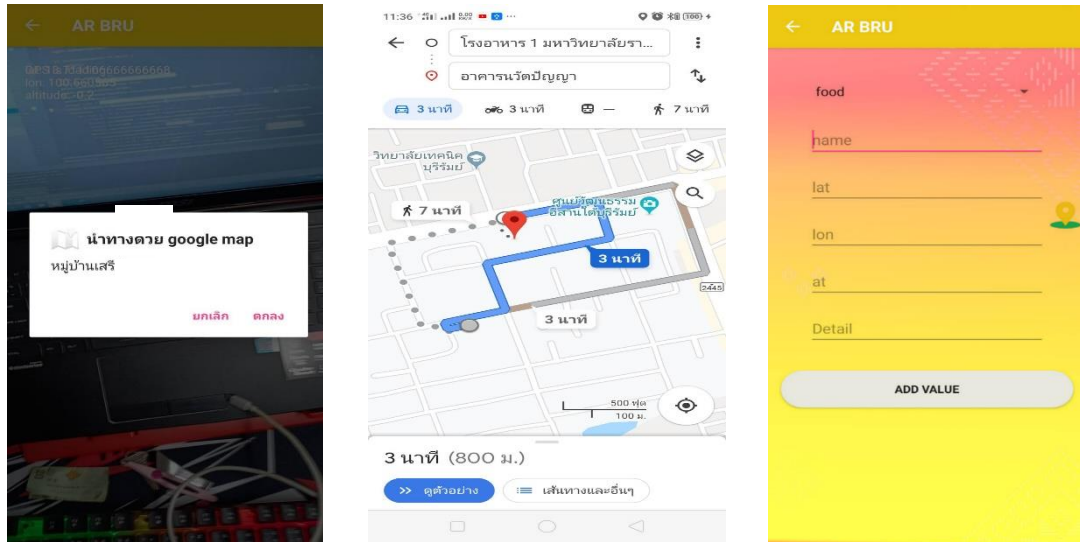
AR BRU

GPS & lat 14.006666666668
lon 100.660565
altitude -0.2

นำทางดวย google map
หมู่บ้านเสรี
ยกเลิก ตกลง

11:36

โรงอาหาร 1 มหาวิทยาลัยรา...
อาคารนรัตปัญญา

3 นาที
3 นาที
—
7 นาที

วิทยาลัยเทคนิคบุรีรัมย์
ศูนย์วัฒนธรรมอีสานใต้บุรีรัมย์
7 นาที
3 นาที
3 นาที
2445
500 ฟุต
100 ม.

3 นาที (800 ม.)
ดูตัวอย่าง
เส้นทางและอื่นๆ

AR BRU
food
name
lat
lon
at
Detail
ADD VALUE